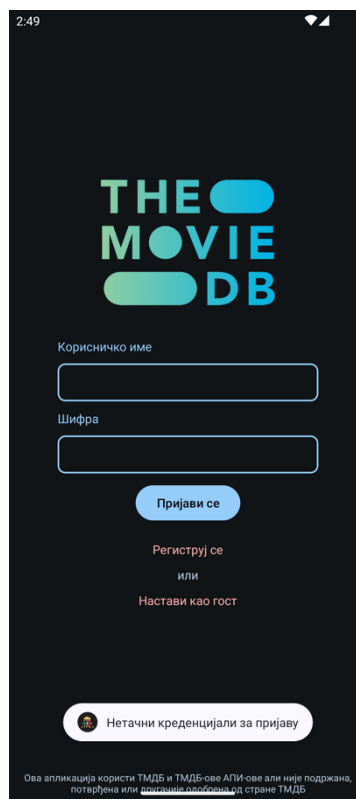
2:49

THE
MOVIE
DB

Корисничко име

Шифра

Пријави се

Региструј се

или

Настави као гост

Нетачни креденцијали за пријаву

Ова апликација користи ТМДБ и ТМДБ-ове АПИ-ове али није подржана, потврђена или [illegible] одобрена од стране ТМДБ